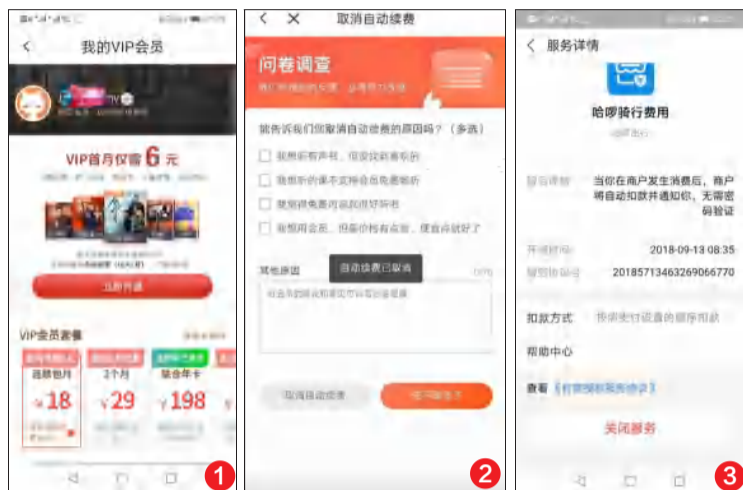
我的VIP会员

VIP首月仅需 6 元

立即开通

VIP会员套餐

连续包月
¥18

2个月
¥29

联合年卡
¥198

1

取消自动续费

问卷调查

能告诉我们您取消自动续费的原因吗？（多选）

其他原因

自动续费已取消

取消自动续费

2

服务详情

哈啰骑行费用

当你在商户发生消费后，商户将自动扣款并通知你，无需密码验证

2018-09-13 08:35

20185713463269066770

扣款方式

帮助中心

查看

关闭服务

3